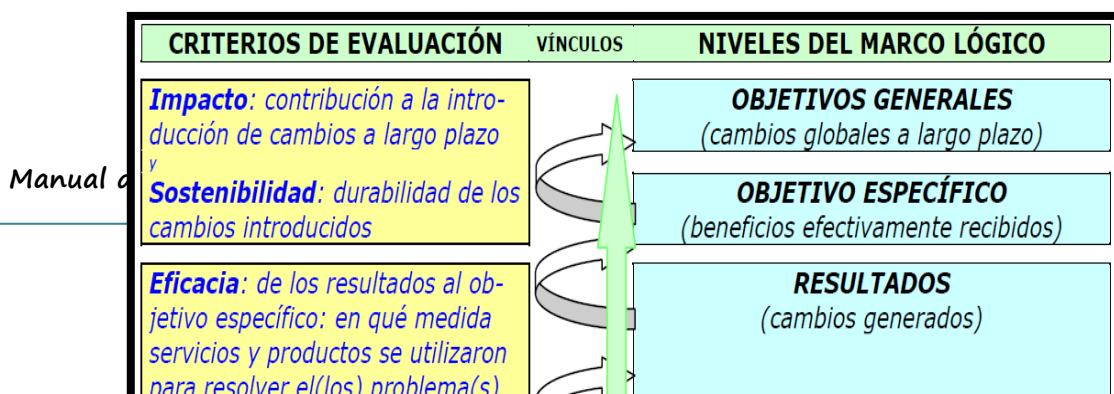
Manual d

CRITERIOS DE EVALUACIÓN

VÍNCULOS

NIVELES DEL MARCO LÓGICO

**Impacto**: contribución a la introducción de cambios a largo plazo
y
**Sostenibilidad**: durabilidad de los cambios introducidos

**Eficacia**: de los resultados al objetivo específico: en qué medida servicios y productos se utilizaron para resolver el(los) problema(s)

**OBJETIVOS GENERALES**
(cambios globales a largo plazo)

**OBJETIVO ESPECÍFICO**
(beneficios efectivamente recibidos)

**RESULTADOS**
(cambios generados)